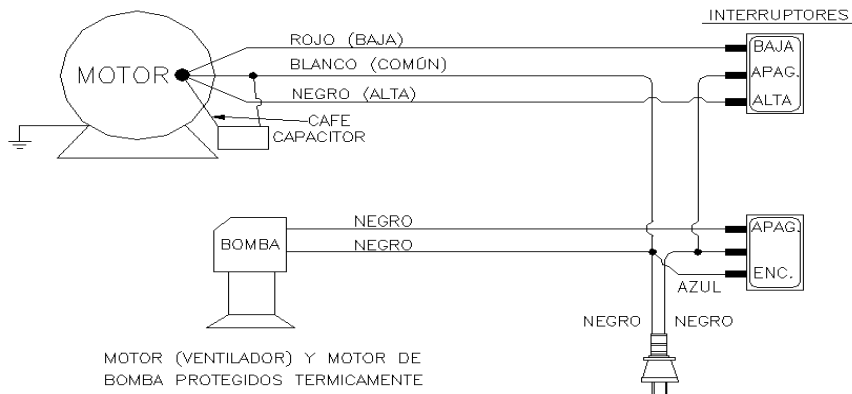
INTERRUPTORES

MOTOR

ROJO (BAJA)

BLANCO (COMÚN)

NEGRO (ALTA)

CAFE

CAPACITOR

BAJA

APAG.

ALTA

BOMBA

NEGRO

NEGRO

APAG.

ENC.

AZUL

NEGRO

NEGRO

MOTOR (VENTILADOR) Y MOTOR DE BOMBA PROTEGIDOS TERMICAMENTE